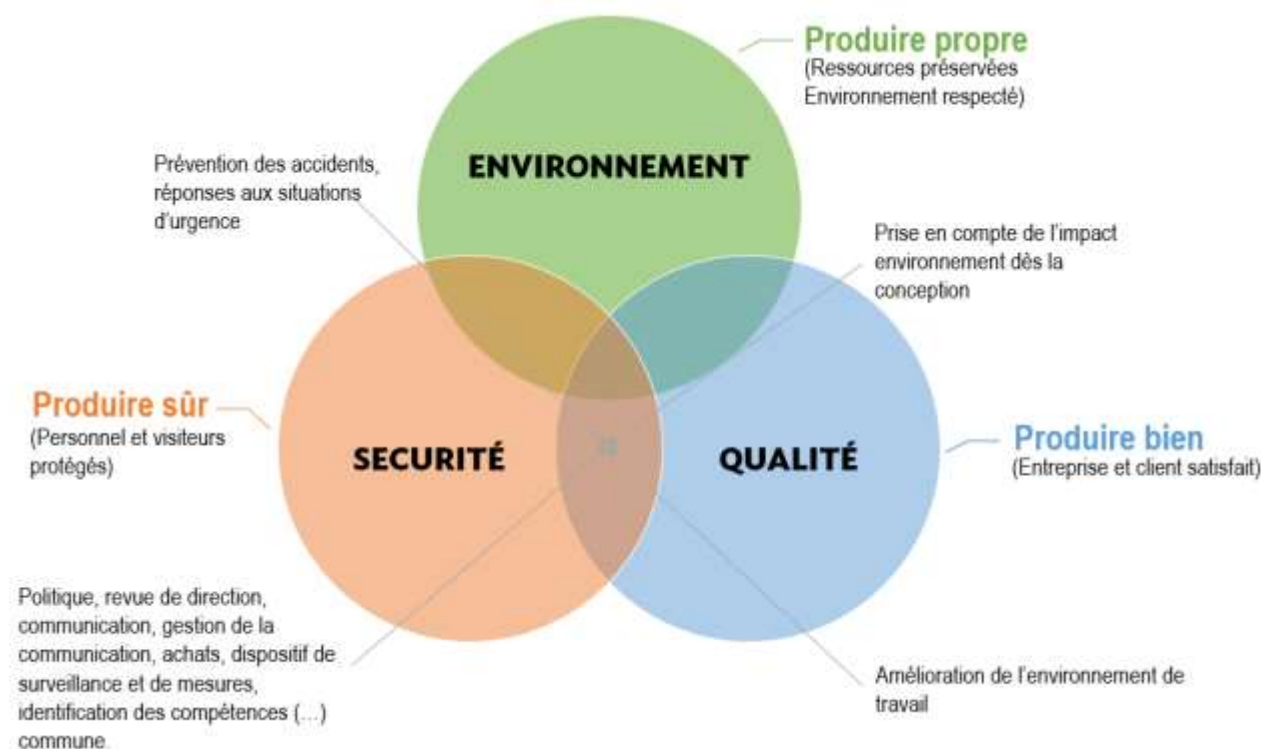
Produire propre
(Ressources préservées
Environnement respecté)

Prévention des accidents, réponses aux situations d'urgence

ENVIRONNEMENT

Prise en compte de l'impact environnement dès la conception

Produire sûr
(Personnel et visiteurs protégés)

SECURITÉ

QUALITÉ

Produire bien
(Entreprise et client satisfait)

Politique, revue de direction, communication, gestion de la communication, achats, dispositif de surveillance et de mesures, identification des compétences (...) commune.

Amélioration de l'environnement de travail